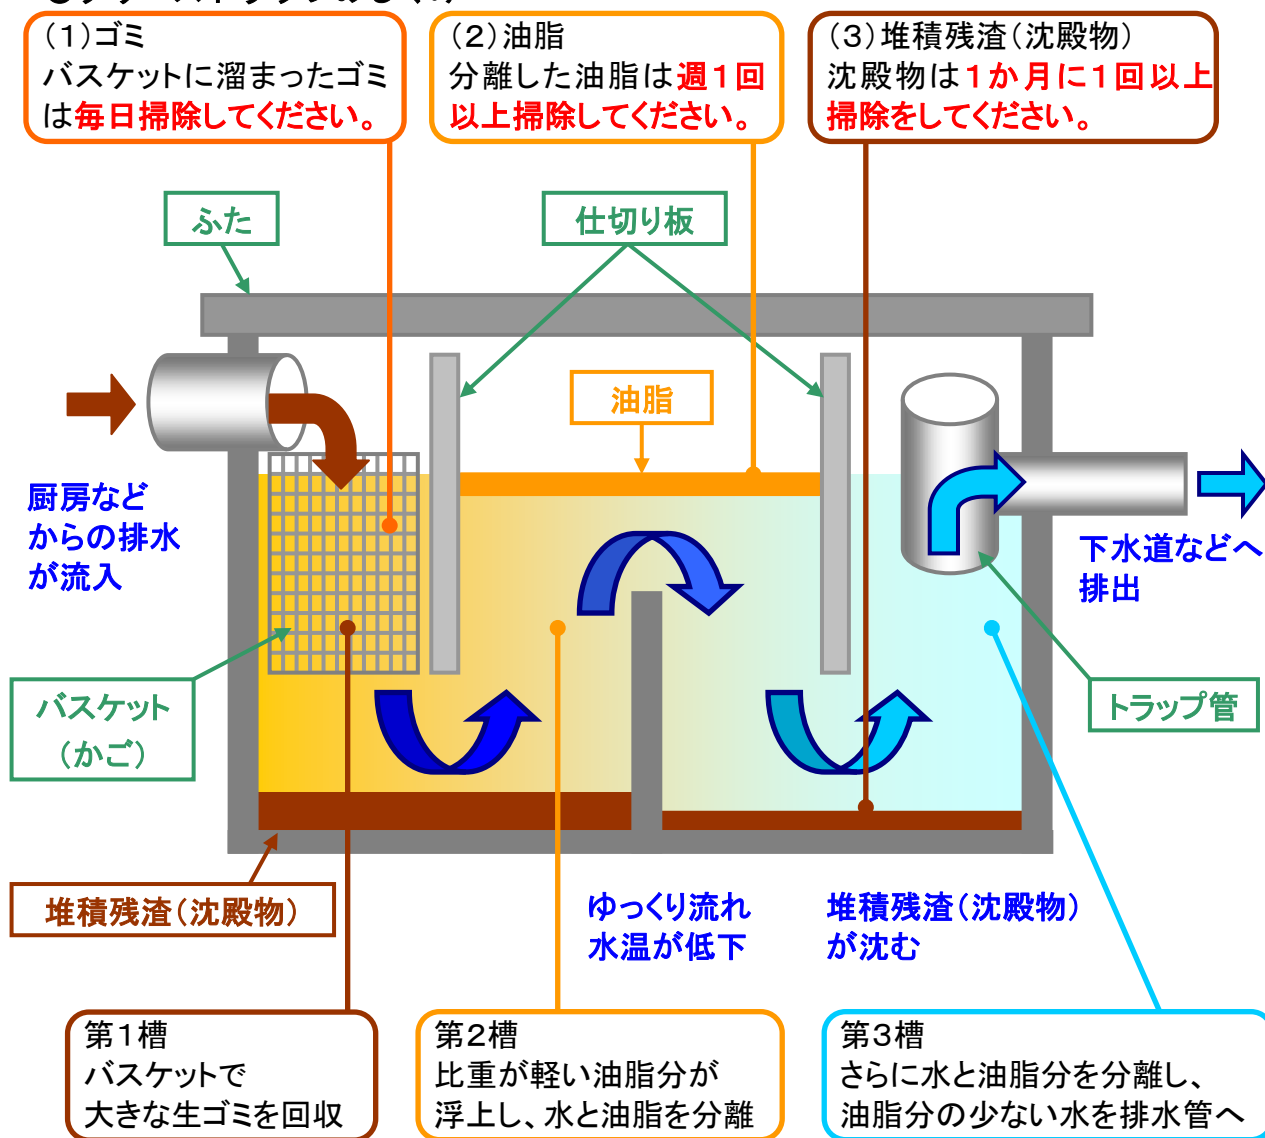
(1)ゴミ
バスケットに溜まったゴミは毎日掃除してください。

(2)油脂
分離した油脂は週1回以上掃除してください。

(3)堆積残渣(沈殿物)
沈殿物は1か月に1回以上掃除をしてください。

ふた

仕切り板

油脂

厨房などからの排水が流入

下水道などへ排出

バスケット(かご)

トラップ管

堆積残渣(沈殿物)

ゆっくり流れ水温が低下

堆積残渣(沈殿物)が沈む

第1槽
バスケットで大きな生ゴミを回収

第2槽
比重が軽い油脂分が浮上し、水と油脂を分離

第3槽
さらに水と油脂分を分離し、油脂分の少ない水を排水管へ